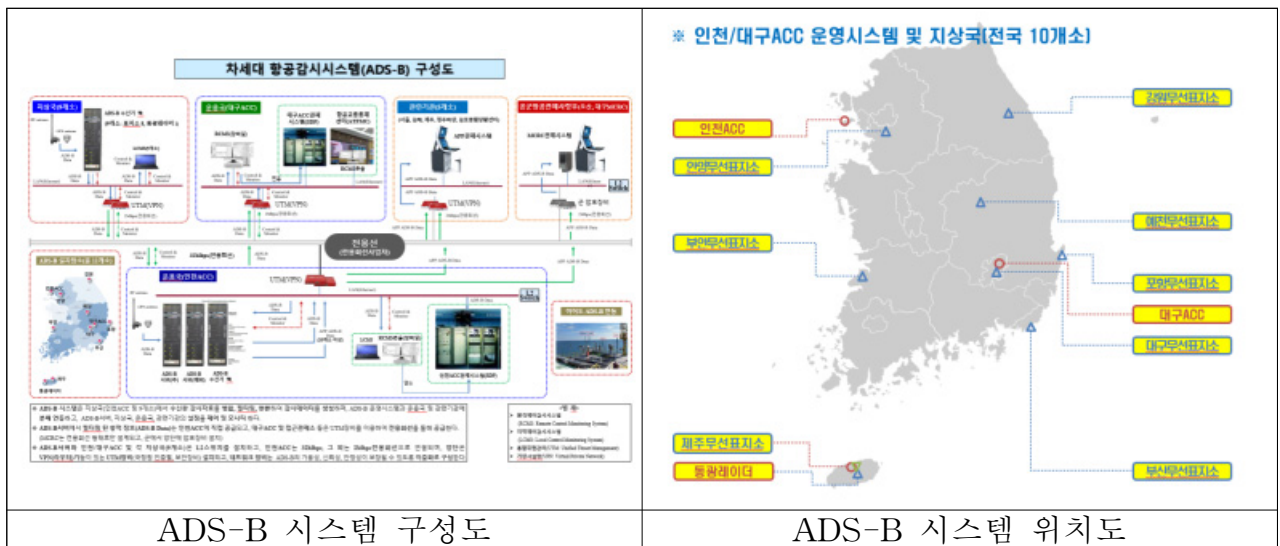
| 차세대 항공감시시스템(ADS-B) 구성도 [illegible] | ※ 인천/대구ACC 운영시스템 및 지상국(전국 10개소) 강릉무선표지소 인천ACC 안양무선표지소 예천무선표지소 부안무선표지소 포항무선표지소 대구ACC 대구무선표지소 제주무선표지소 동광레이더 부산무선표지소 |
|---|---|
| ADS-B 시스템 구성도 | ADS-B 시스템 위치도 |